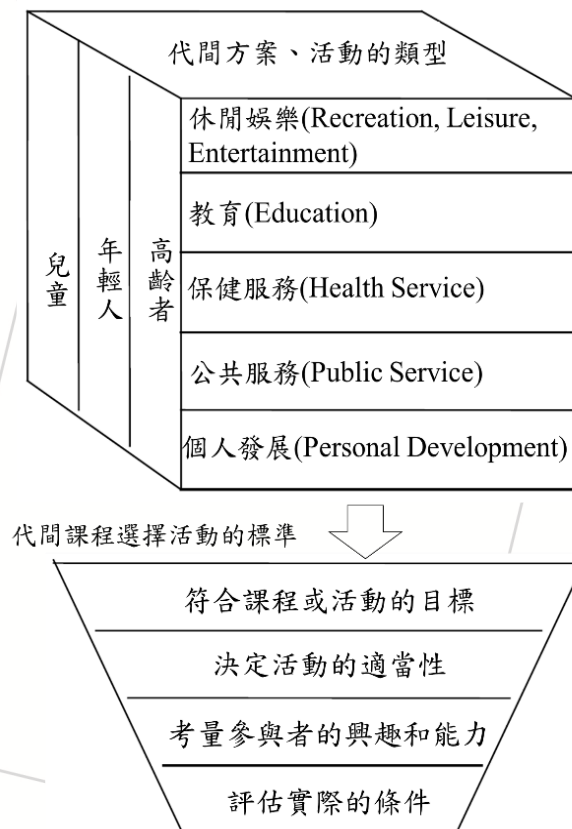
代間方案、活動的類型

兒童

年輕人

高齡者

休閒娛樂(Recreation, Leisure, Entertainment)

教育(Education)

保健服務(Health Service)

公共服務(Public Service)

個人發展(Personal Development)

代間課程選擇活動的標準

符合課程或活動的目標

決定活動的適當性

考量參與者的興趣和能力

評估實際的條件